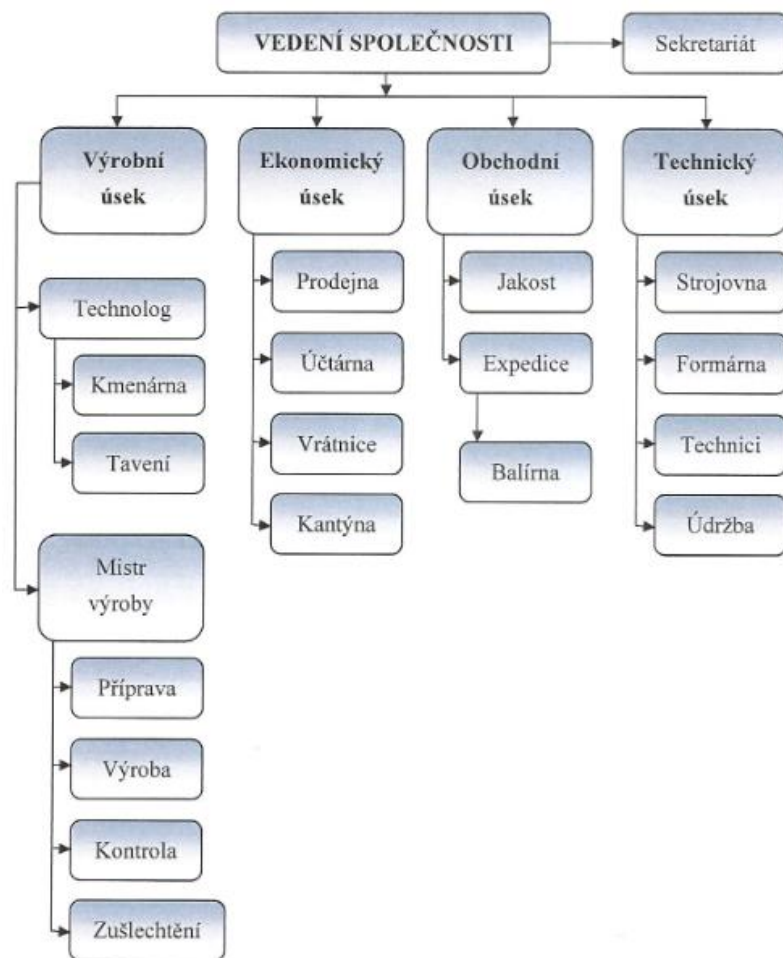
VEDENÍ SPOLEČNOSTI

Sekretariát

Výrobní úsek

Ekonomický úsek

Obchodní úsek

Technický úsek

Technolog

Kmenárna

Tavení

Mistr výroby

Příprava

Výroba

Kontrola

Zušlechtění

Prodejna

Účtárna

Vrátnice

Kantýna

Jakost

Expedice

Balírna

Strojovna

Formárna

Technici

Údržba